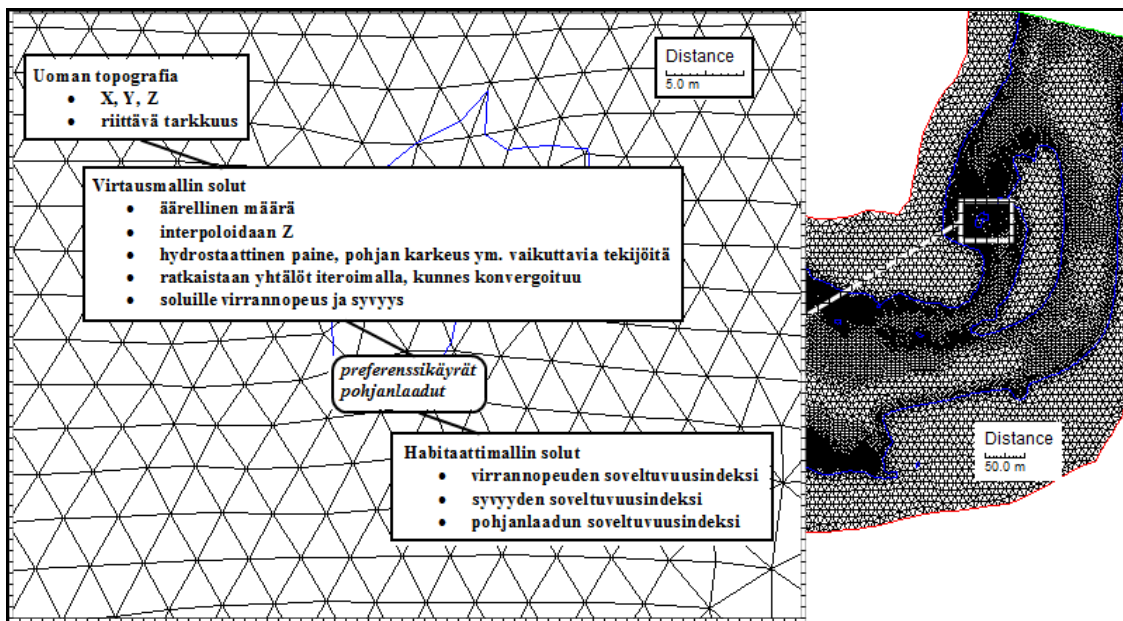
Uoman topografia
• X, Y, Z
• riittävä tarkkuus

Distance
5.0 m

Virtausmallin solut
• äärellinen määrä
• interpoloidaan Z
• hydrostaattinen paine, pohjan karkeus ym. vaikuttavia tekijöitä
• ratkaistaan yhtälöt iteroimalla, kunnes konvergoituu
• soluille virrannopeus ja syvyys

preferenssikäyrät
pohjanlaadut

Habitaattimallin solut
• virrannopeuden soveltuvuusindeksi
• syvyyden soveltuvuusindeksi
• pohjanlaadun soveltuvuusindeksi

Distance
50.0 m